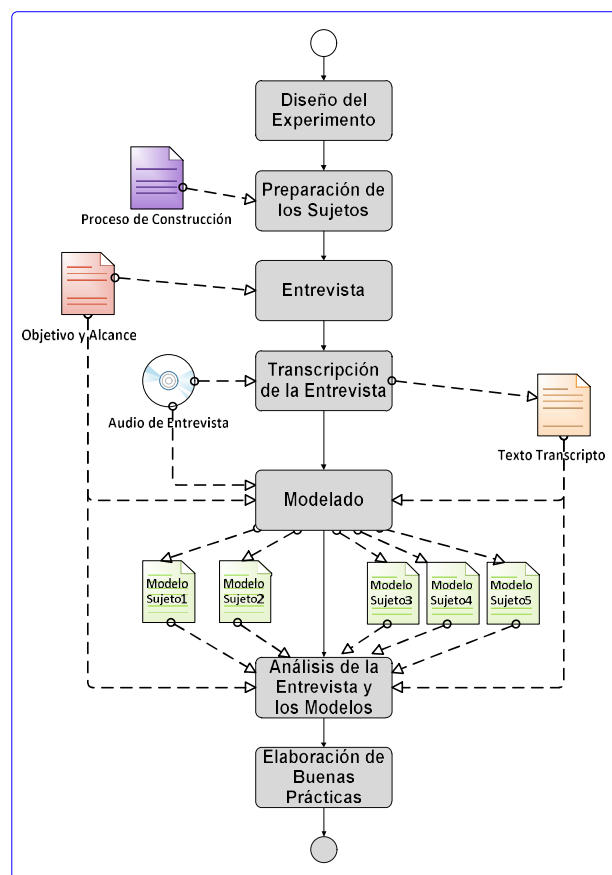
Diseño del Experimento

Proceso de Construcción

Preparación de los Sujetos

Objetivo y Alcance

Entrevista

Audio de Entrevista

Transcripción de la Entrevista

Texto Transcripto

Modelado

Modelo Sujeto1

Modelo Sujeto2

Modelo Sujeto3

Modelo Sujeto4

Modelo Sujeto5

Análisis de la Entrevista y los Modelos

Elaboración de Buenas Prácticas